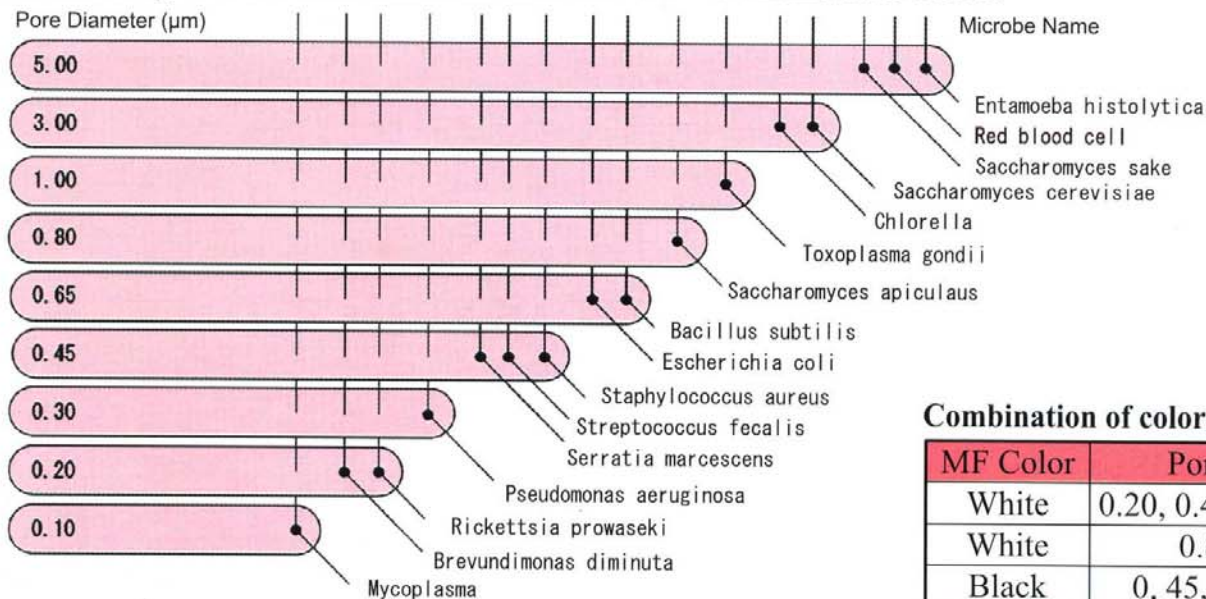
Pore Diameter (μm)

Microbe Name

5. 00

3. 00

1. 00

0. 80

0. 65

0. 45

0. 30

0. 20

0. 10

Entamoeba histolytica
Red blood cell
Saccharomyces sake
Saccharomyces cerevisiae
Chlorella
Toxoplasma gondii
Saccharomyces apiculaus
Bacillus subtilis
Escherichia coli
Staphylococcus aureus
Streptococcus fecalis
Serratia marcescens
Pseudomonas aeruginosa
Rickettsia prowaseki
Brevundimonas diminuta
Mycoplasma

Combination of color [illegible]

| MF Color | Po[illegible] |
|---|---|
| White | 0.20, 0.4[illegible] |
| White | 0.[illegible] |
| Black | 0. 45.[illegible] |